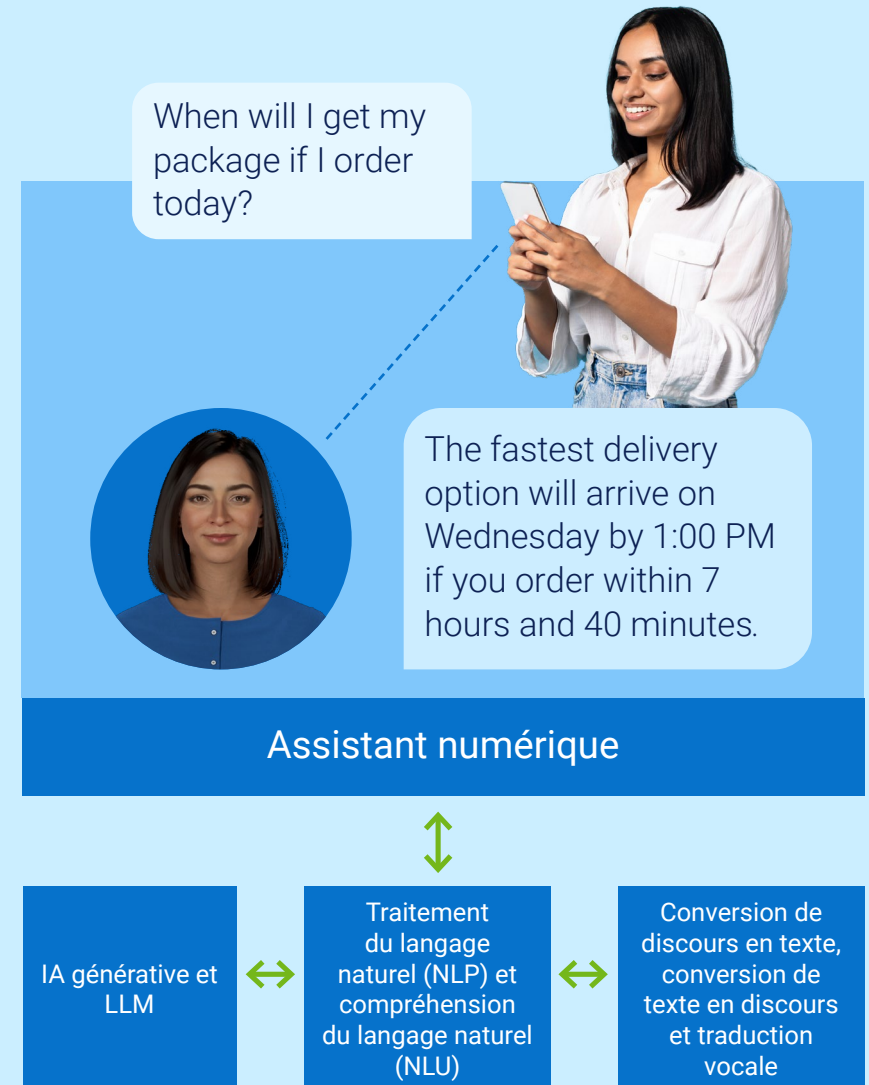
When will I get my package if I order today?

The fastest delivery option will arrive on Wednesday by 1:00 PM if you order within 7 hours and 40 minutes.

Assistant numérique

IA générative et LLM

Traitement du langage naturel (NLP) et compréhension du langage naturel (NLU)

Conversion de discours en texte, conversion de texte en discours et traduction vocale